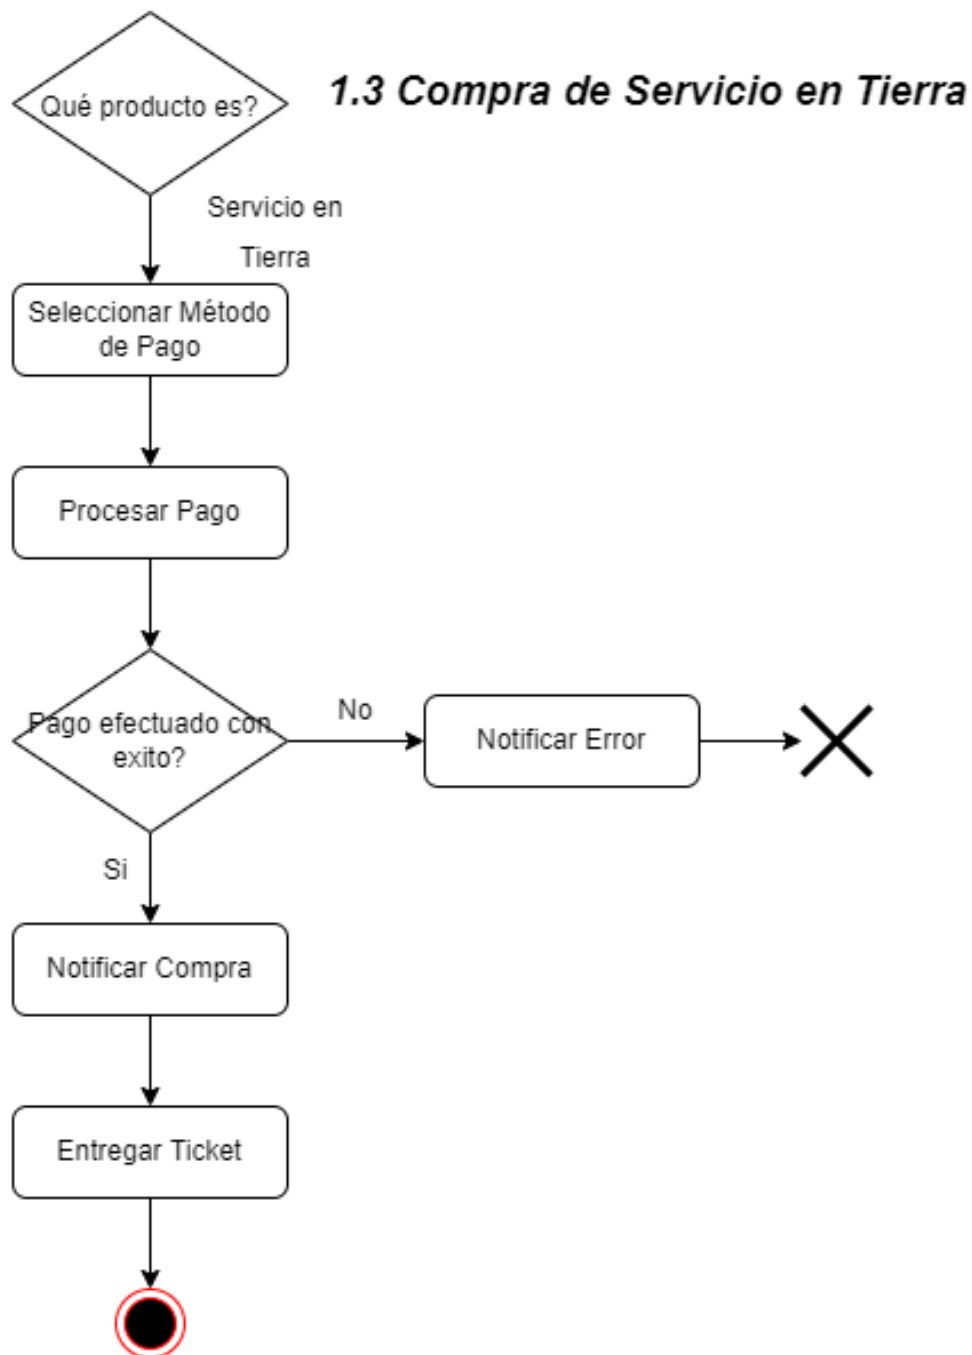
Qué producto es?

1.3 Compra de Servicio en Tierra

Servicio en Tierra

Seleccionar Método de Pago

Procesar Pago

Pago efectuado con exito?

No

Notificar Error

Si

Notificar Compra

Entregar Ticket